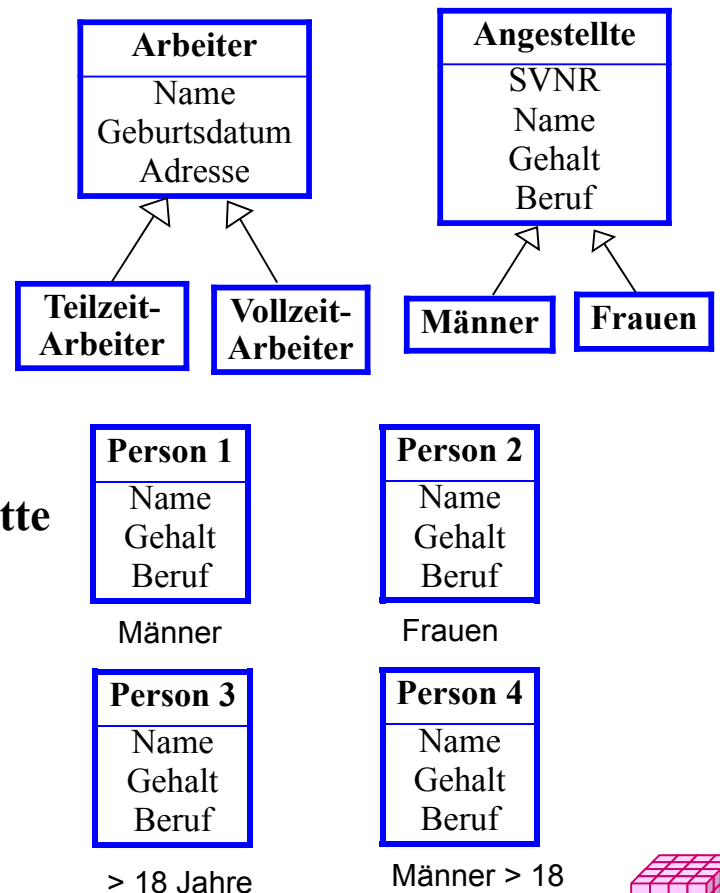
Arbeiter
Name
Geburtsdatum
Adresse

Angestellte
SVNR
Name
Gehalt
Beruf

Teilzeit-Arbeiter

Vollzeit-Arbeiter

Männer

Frauen

tte

Person 1
Name
Gehalt
Beruf

Männer

Person 2
Name
Gehalt
Beruf

Frauen

Person 3
Name
Gehalt
Beruf

> 18 Jahre

Person 4
Name
Gehalt
Beruf

Männer > 18